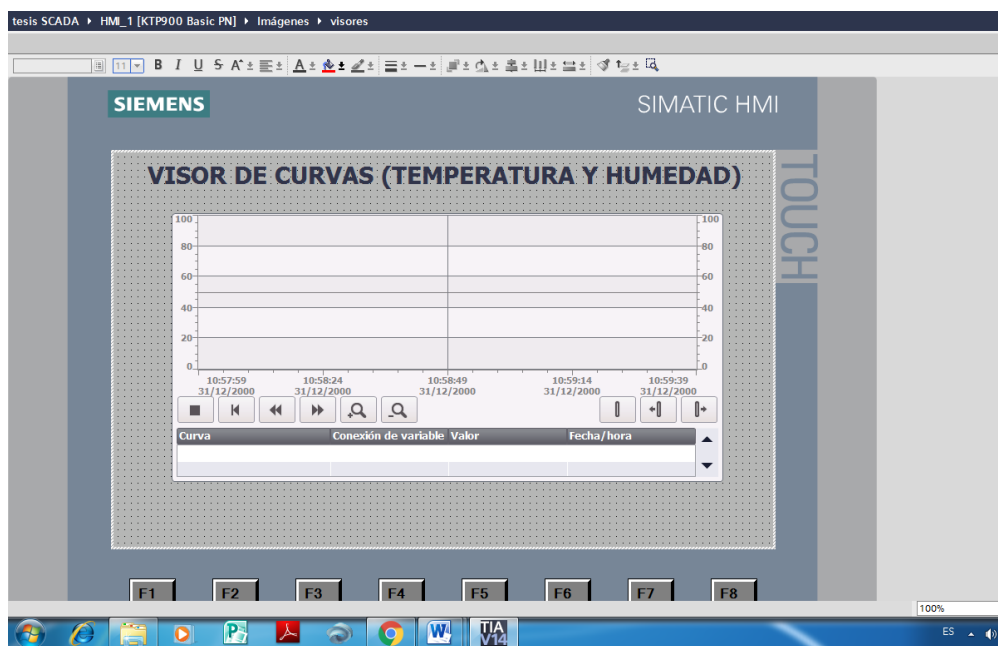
tesis SCADA ▸ HMI_1 [KTP900 Basic PN] ▸ Imágenes ▸ visores

11 B I U S A

SIEMENS

SIMATIC HMI

TOUCH

VISOR DE CURVAS (TEMPERATURA Y HUMEDAD)

100 80 60 40 20 0

100 80 60 40 20 0

10:57:59 31/12/2000

10:58:24 31/12/2000

10:58:49 31/12/2000

10:59:14 31/12/2000

10:59:39 31/12/2000

| Curva | Conexión de variable | Valor | Fecha/hora |
|---|---|---|---|
| | | | |

F1 F2 F3 F4 F5 F6 F7 F8

100%

TIA V14

ES